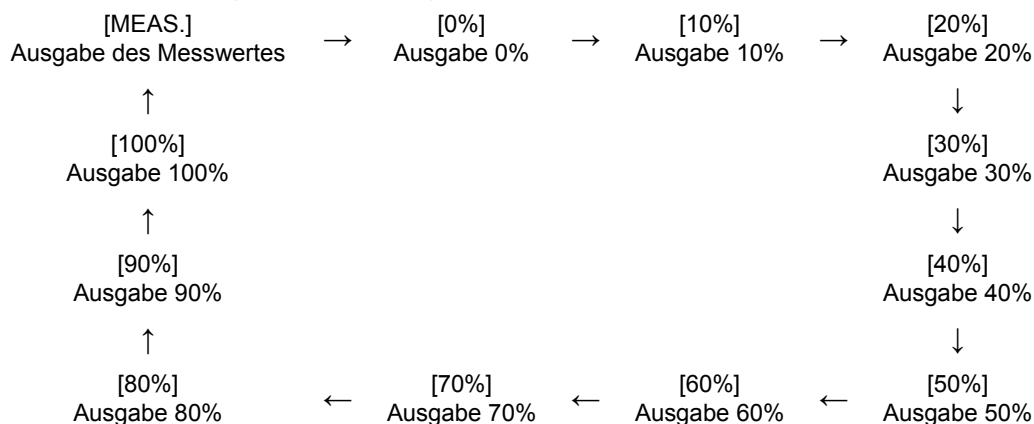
[MEAS.]
Ausgabe des Messwertes → [0%]
Ausgabe 0% → [10%]
Ausgabe 10% → [20%]
Ausgabe 20%

↑ ↓

[100%]
Ausgabe 100%

[30%]
Ausgabe 30%

↑ ↓

[90%]
Ausgabe 90%

[40%]
Ausgabe 40%

↑ ↓

[80%]
Ausgabe 80% ← [70%]
Ausgabe 70% ← [60%]
Ausgabe 60% ← [50%]
Ausgabe 50%